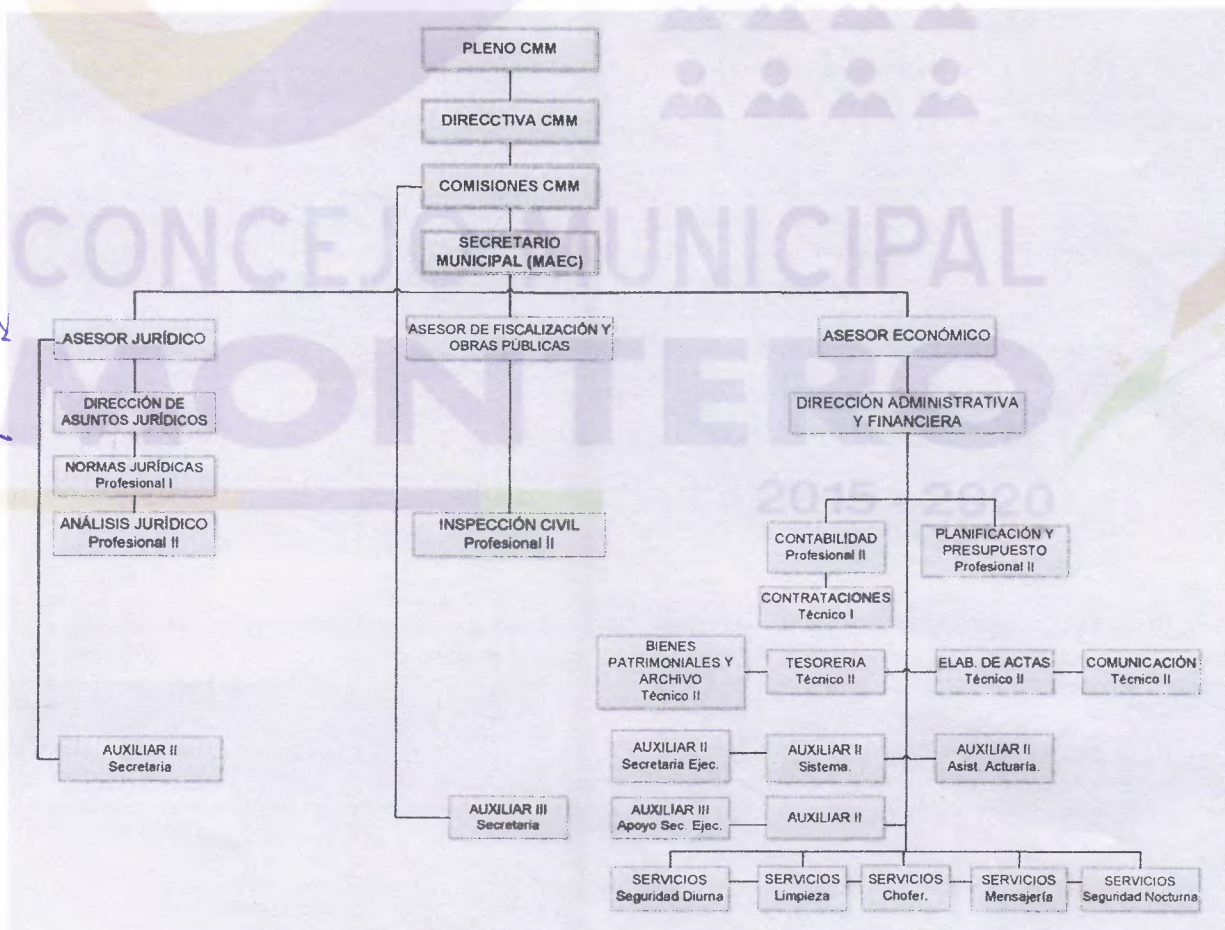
CONCEJO MUNICIPAL
MONTERO
2015 - 2020

PLENO CMM

DIRECCTIVA CMM

COMISIONES CMM

SECRETARIO MUNICIPAL (MAEC)

ASESOR JURÍDICO

ASESOR DE FISCALIZACIÓN Y OBRAS PÚBLICAS

ASESOR ECONÓMICO

DIRECCIÓN DE ASUNTOS JURÍDICOS

DIRECCIÓN ADMINISTRATIVA Y FINANCIERA

NORMAS JURÍDICAS
Profesional I

ANÁLISIS JURÍDICO
Profesional II

INSPECCIÓN CIVIL
Profesional II

CONTABILIDAD
Profesional II

PLANIFICACIÓN Y PRESUPUESTO
Profesional II

CONTRATACIONES
Técnico I

BIENES PATRIMONIALES Y ARCHIVO
Técnico II

TESORERIA
Técnico II

ELAB. DE ACTAS
Técnico II

COMUNICACIÓN
Técnico II

AUXILIAR II
Secretaria

AUXILIAR II
Secretaria Ejec.

AUXILIAR II
Sistema.

AUXILIAR II
Asist. Actuaría.

AUXILIAR III
Secretaria

AUXILIAR III
Apoyo Sec. Ejec.

AUXILIAR II

SERVICIOS
Seguridad Diurna

SERVICIOS
Limpieza

SERVICIOS
Chofer.

SERVICIOS
Mensajería

SERVICIOS
Seguridad Nocturna